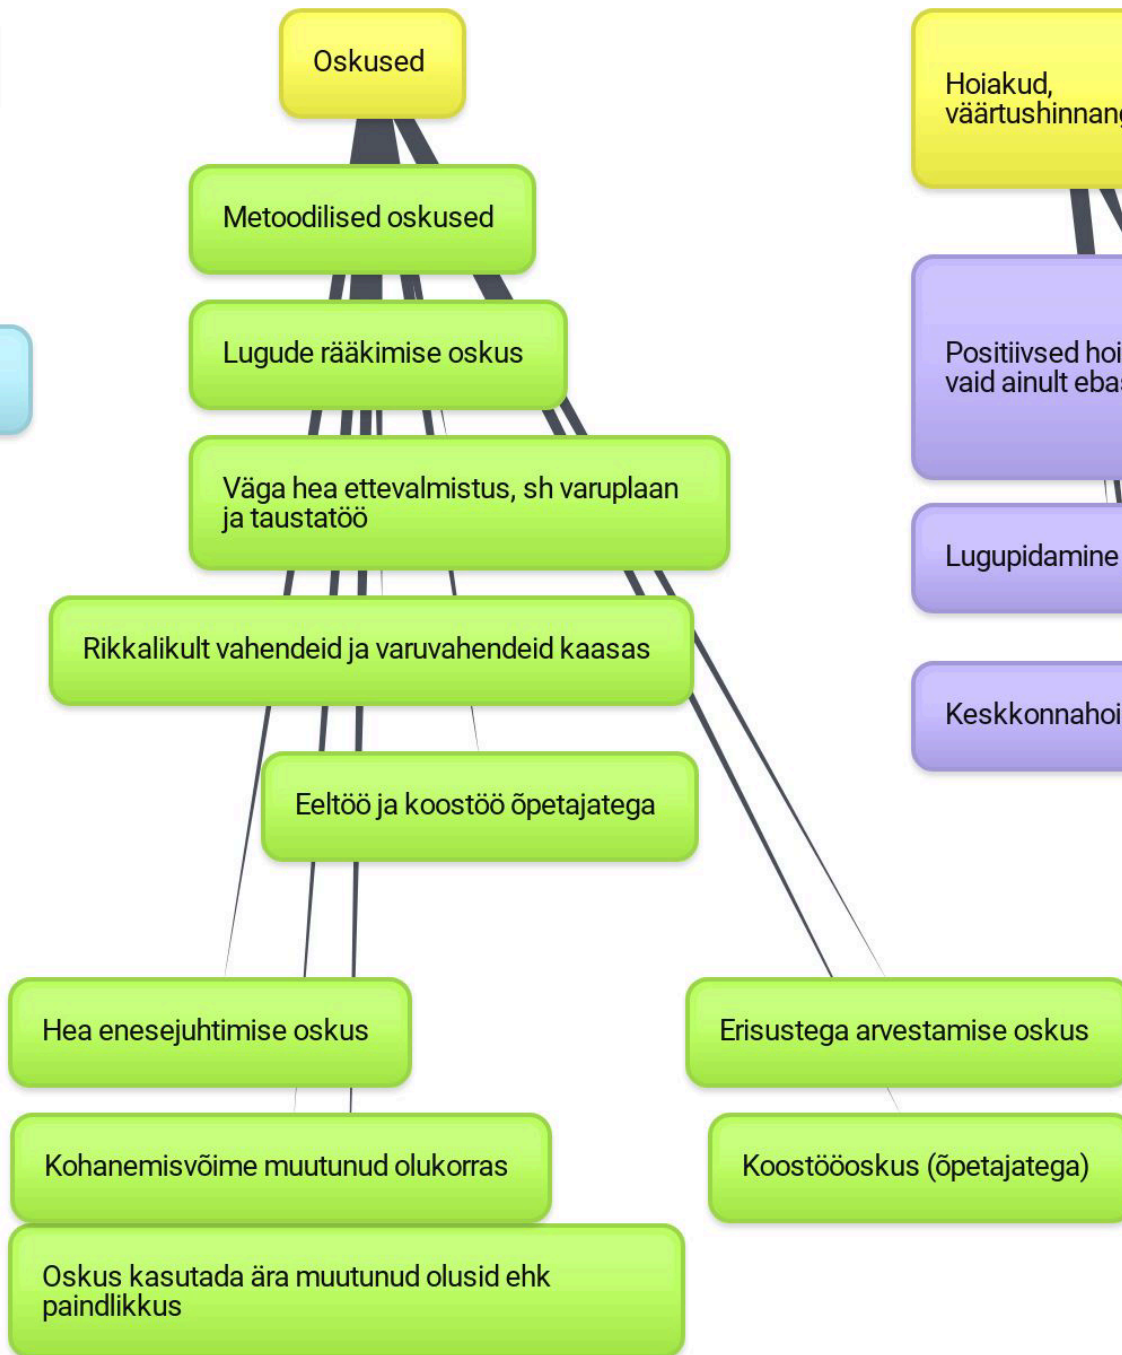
Oskused

Hoiakud, väärtushinnan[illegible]

Metoodilised oskused

Lugude rääkimise oskus

Positiivsed hoi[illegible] vaid ainult eba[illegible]

Väga hea ettevalmistus, sh varuplaan ja taustatöö

Lugupidamine

Rikkalikult vahendeid ja varuvahendeid kaasas

Keskkonnahoi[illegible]

Eeltöö ja koostöö õpetajatega

Hea enesejuhtimise oskus

Erisustega arvestamise oskus

Kohanemisvõime muutunud olukorras

Koostööoskus (õpetajatega)

Oskus kasutada ära muutunud olusid ehk paindlikkus